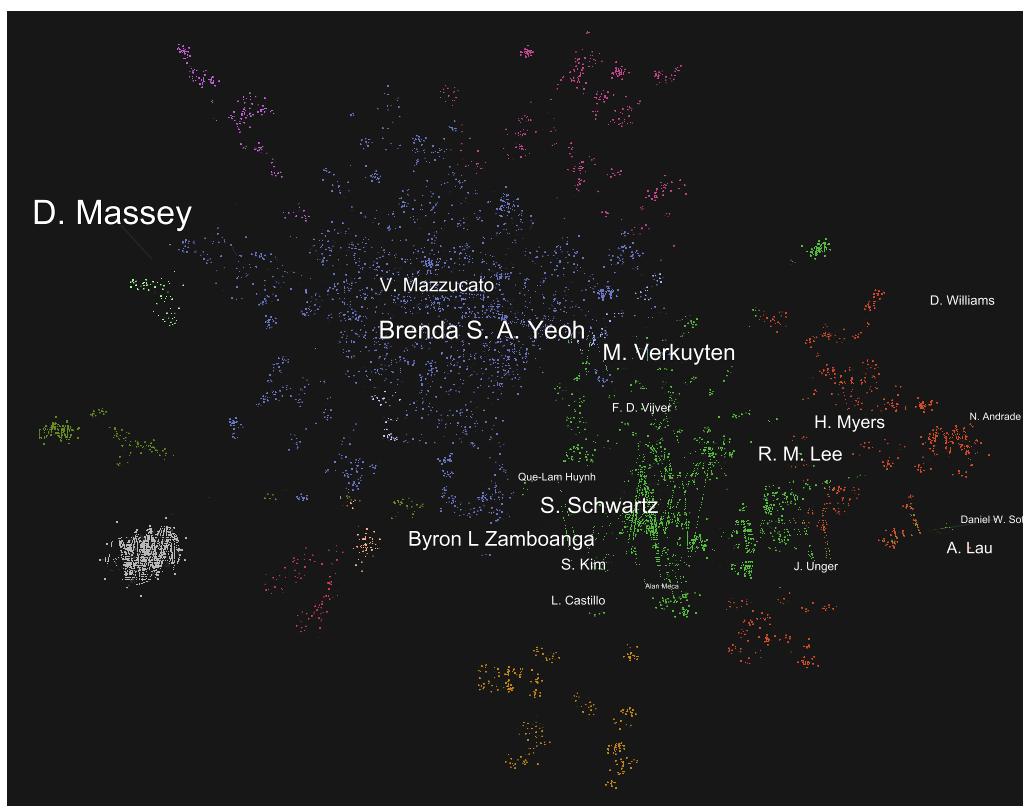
D. Massey

V. Mazzucato

Brenda S. A. Yeoh

M. Verkuyten

D. Williams

F. D. Vijver

H. Myers

N. Andrade

R. M. Lee

Que-Lam Huynh

S. Schwartz

Daniel W. So

Byron L Zamboanga

A. Lau

S. Kim

J. Unger

Alan Meca

L. Castillo